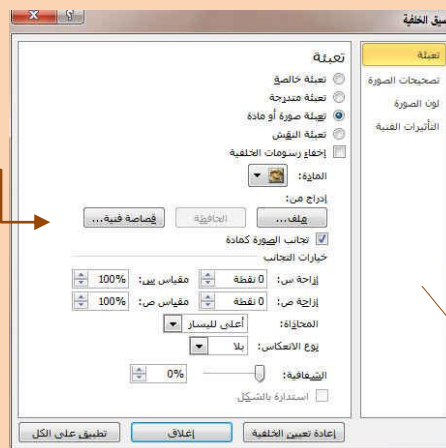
تنسيق الخلفية

تعبئة
تصحيحات الصورة
لون الصورة
التأثيرات الفنية

تعبئة
تعبئة خالصة
تعبئة متدرجة
تعبئة صورة أو مادة
تعبئة النقش
إخفاء رسومات الخلفية
المادة:
إدراج من:
ملف...
الحافظة
قصاصة فنية...
تجانب الصورة كمادة
خيارات التجانب
إزاحة س: 0 نقطة
مقياس س: 100%
إزاحة ص: 0 نقطة
مقياس ص: 100%
المحاذاة: أعلى لليسار
نوع الانعكاس: بلا
الشفافية: 0%
استدارة بالشكل

إعادة تعيين الخلفية
إغلاق
تطبيق على الكل